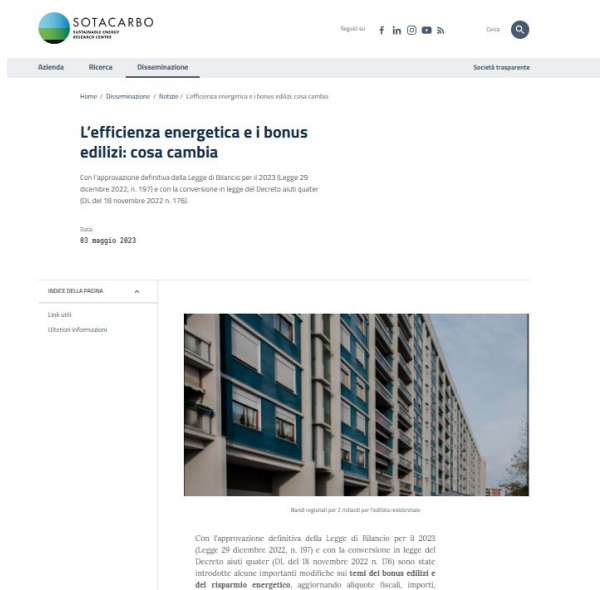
SOTACARBO
SUSTAINABLE ENERGY RESEARCH CENTRE

Seguici su

Cerca

Azienda Ricerca Disseminazione

Società trasparente

Home / Disseminazione / Notizie / L'efficienza energetica e i bonus edilizi: cosa cambia

L'efficienza energetica e i bonus edilizi: cosa cambia

Con l'approvazione definitiva della Legge di Bilancio per il 2023 (Legge 29 dicembre 2022, n. 197) e con la conversione in legge del Decreto aiuti quater (DL del 18 novembre 2022 n. 176).

Data
03 maggio 2023

INDICE DELLA PAGINA

Link utili
Ulteriori informazioni

Bandi regionali per 3 miliardi per l'edilizia residenziale

Con l'approvazione definitiva della Legge di Bilancio per il 2023 (Legge 29 dicembre 2022, n. 197) e con la conversione in legge del Decreto aiuti quater (DL del 18 novembre 2022 n. 176) sono state introdotte alcune importanti modifiche sui temi dei bonus edilizi e del risparmio energetico, aggiornando aliquote fiscali, importi,